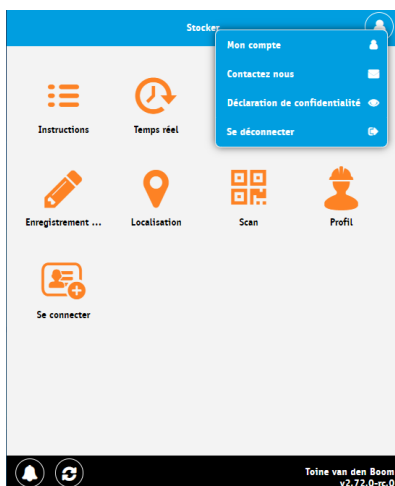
Stocker

Mon compte

Contactez nous

Déclaration de confidentialité

Se déconnecter

Instructions

Temps réel

Enregistrement ...

Localisation

Scan

Profil

Se connecter

Toine van den Boom
v2.72.0-rc.0